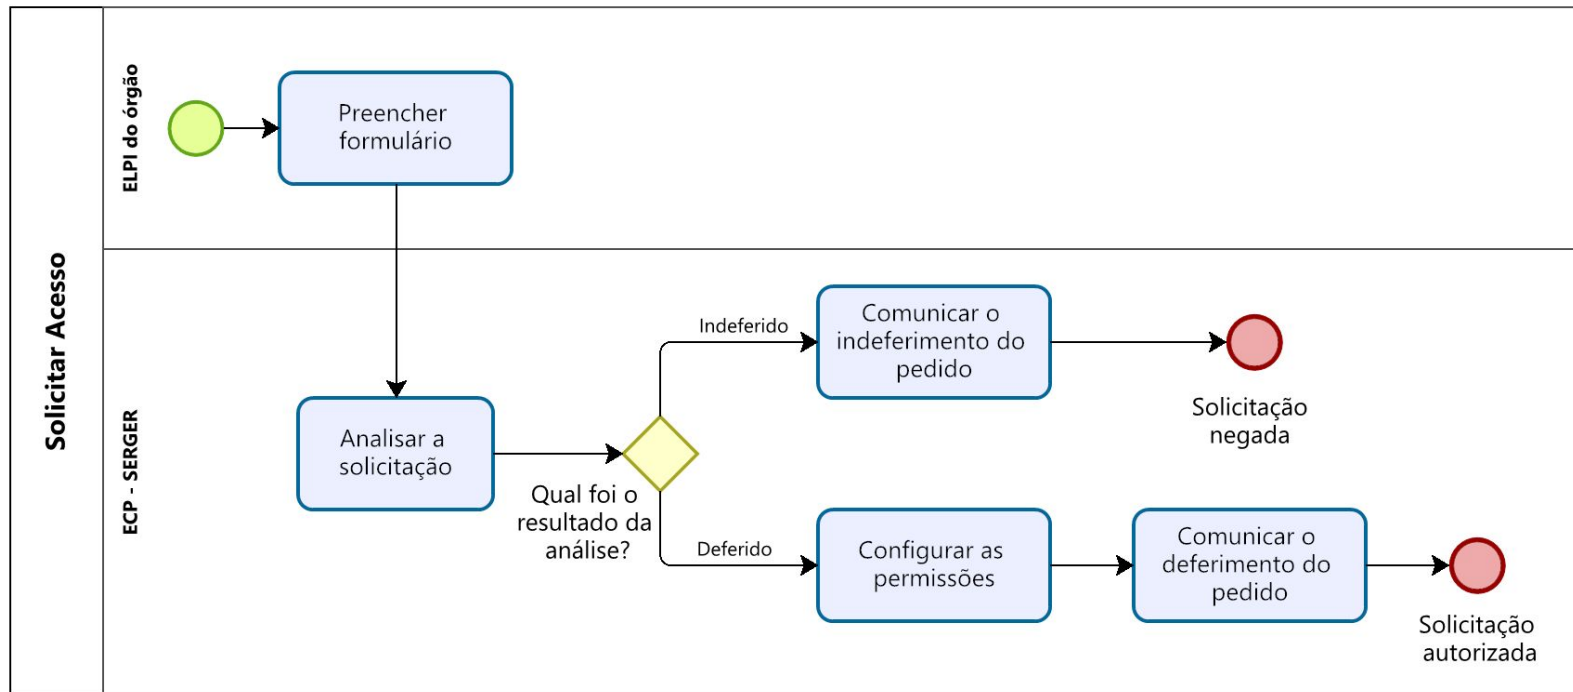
Solicitar Acesso

ELPI do órgão

Preencher formulário

ECP - SERGER

Analisar a solicitação

Qual foi o resultado da análise?

Indeferido

Comunicar o indeferimento do pedido

Solicitação negada

Deferido

Configurar as permissões

Comunicar o deferimento do pedido

Solicitação autorizada